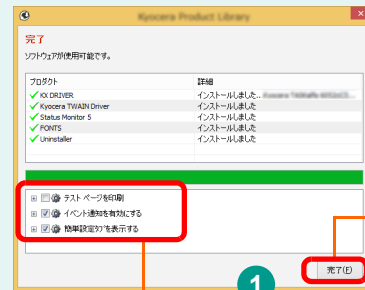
Kyocera Product Library

完了

ソフトウェアが使用可能です。

| プロダクト | 詳細 |
|---|---|
| KX DRIVER | インストールしました... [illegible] |
| Kyocera TWAIN Driver | インストールしました |
| Status Monitor 5 | インストールしました |
| FONTS | インストールしました |
| Uninstaller | インストールしました |

テスト ページを印刷

イベント通知を有効にする

簡単設定ﾀﾌﾞを表示する

1

完了(F)